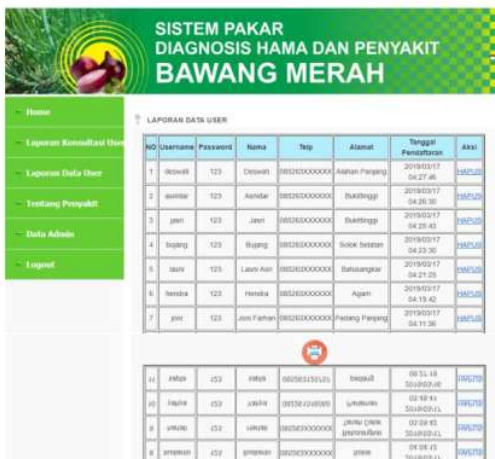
SISTEM PAKAR
DIAGNOSIS HAMA DAN PENYAKIT
BAWANG MERAH

Home
Laporan Konsultasi User
Laporan Data User
Tentang Penyakit
Data Admin
Logout

LAPORAN DATA USER

| NO | Username | Password | Nama | Telp | Alamat | Tanggal Pendaftaran | Aksi |
|---|---|---|---|---|---|---|---|
| 1 | deswati | 123 | Deswati | 08526XXXXXXX | Asahan Panjang | 2019/03/17 04:27:46 | HAPUS |
| 2 | asnidar | 123 | Asnidar | 08526XXXXXXX | Bukittinggi | 2019/03/17 04:26:30 | HAPUS |
| 3 | jawri | 123 | Jawri | 08526XXXXXXX | Bukittinggi | 2019/03/17 04:25:43 | HAPUS |
| 4 | bujang | 123 | Bujang | 08526XXXXXXX | Solok Selatan | 2019/03/17 04:23:30 | HAPUS |
| 5 | lawni | 123 | Lawni Asri | 08526XXXXXXX | Batusangkar | 2019/03/17 04:21:25 | HAPUS |
| 6 | hendra | 123 | Hendra | 08526XXXXXXX | Agam | 2019/03/17 04:19:42 | HAPUS |
| 7 | joni | 123 | Joni Farhan | 08526XXXXXXX | Padang Panjang | 2019/03/17 04:11:36 | HAPUS |

| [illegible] | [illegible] | 123 | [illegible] | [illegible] | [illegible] | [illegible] | HAPUS |
|---|---|---|---|---|---|---|---|
| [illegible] | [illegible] | 123 | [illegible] | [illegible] | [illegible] | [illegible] | HAPUS |
| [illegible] | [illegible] | 123 | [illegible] | 08526XXXXXXX | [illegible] | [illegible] | HAPUS |
| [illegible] | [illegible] | 123 | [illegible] | 08526XXXXXXX | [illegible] | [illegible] | HAPUS |